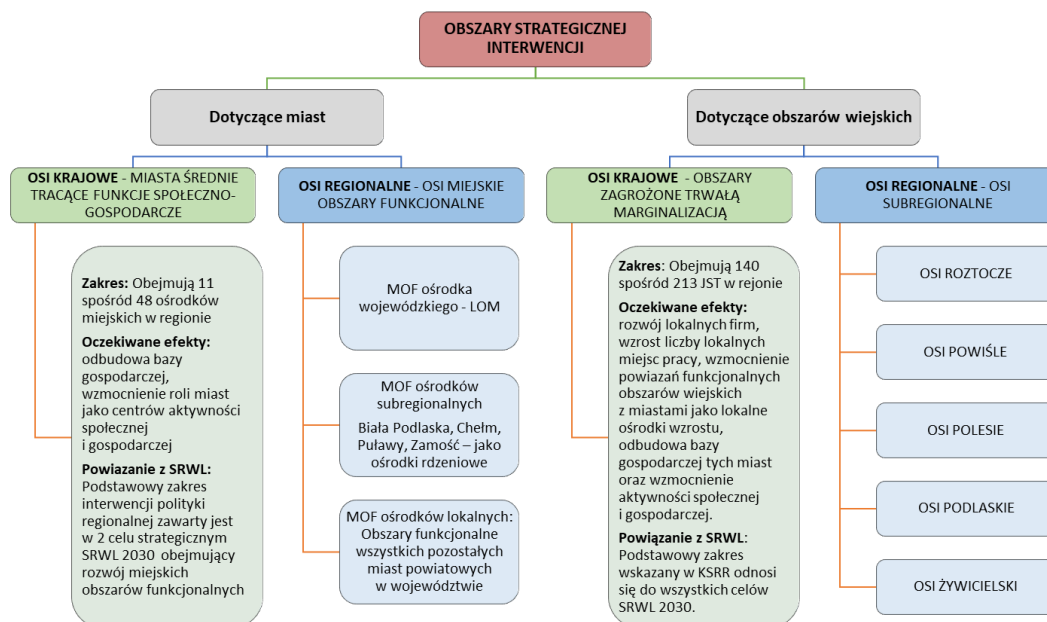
OBSZARY STRATEGICZNEJ INTERWENCJI

Dotyczące miast

Dotyczące obszarów wiejskich

OSI KRAJOWE - MIASTA ŚREDNIE TRACĄCE FUNKCJE SPOŁECZNO-GOSPODARCZE

Zakres: Obejmują 11 spośród 48 ośrodków miejskich w regionie

Oczekiwane efekty: odbudowa bazy gospodarczej, wzmocnienie roli miast jako centrów aktywności społecznej i gospodarczej

Powiązanie z SRWL: Podstawowy zakres interwencji polityki regionalnej zawarty jest w 2 celu strategicznym SRWL 2030 obejmujący rozwój miejskich obszarów funkcjonalnych

OSI REGIONALNE - OSI MIEJSKIE OBSZARY FUNKCJONALNE

MOF ośrodka wojewódzkiego - LOM

MOF ośrodków subregionalnych

Biała Podlaska, Chełm, Puławy, Zamość – jako ośrodki rdzeniowe

MOF ośrodków lokalnych: Obszary funkcjonalne wszystkich pozostałych miast powiatowych w województwie

OSI KRAJOWE - OBSZARY ZAGROŻONE TRWAŁĄ MARGINALIZACJĄ

Zakres: Obejmują 140 spośród 213 JST w rejonie

Oczekiwane efekty: rozwój lokalnych firm, wzrost liczby lokalnych miejsc pracy, wzmocnienie powiązań funkcjonalnych obszarów wiejskich z miastami jako lokalne ośrodki wzrostu, odbudowa bazy gospodarczej tych miast oraz wzmocnienie aktywności społecznej i gospodarczej.

Powiązanie z SRWL: Podstawowy zakres wskazany w KSRR odnosi się do wszystkich celów SRWL 2030.

OSI REGIONALNE - OSI SUBREGIONALNE

OSI ROZTOCZE

OSI POWIŚLE

OSI POLESIE

OSI PODLASKIE

OSI ŻYWICIELSKI